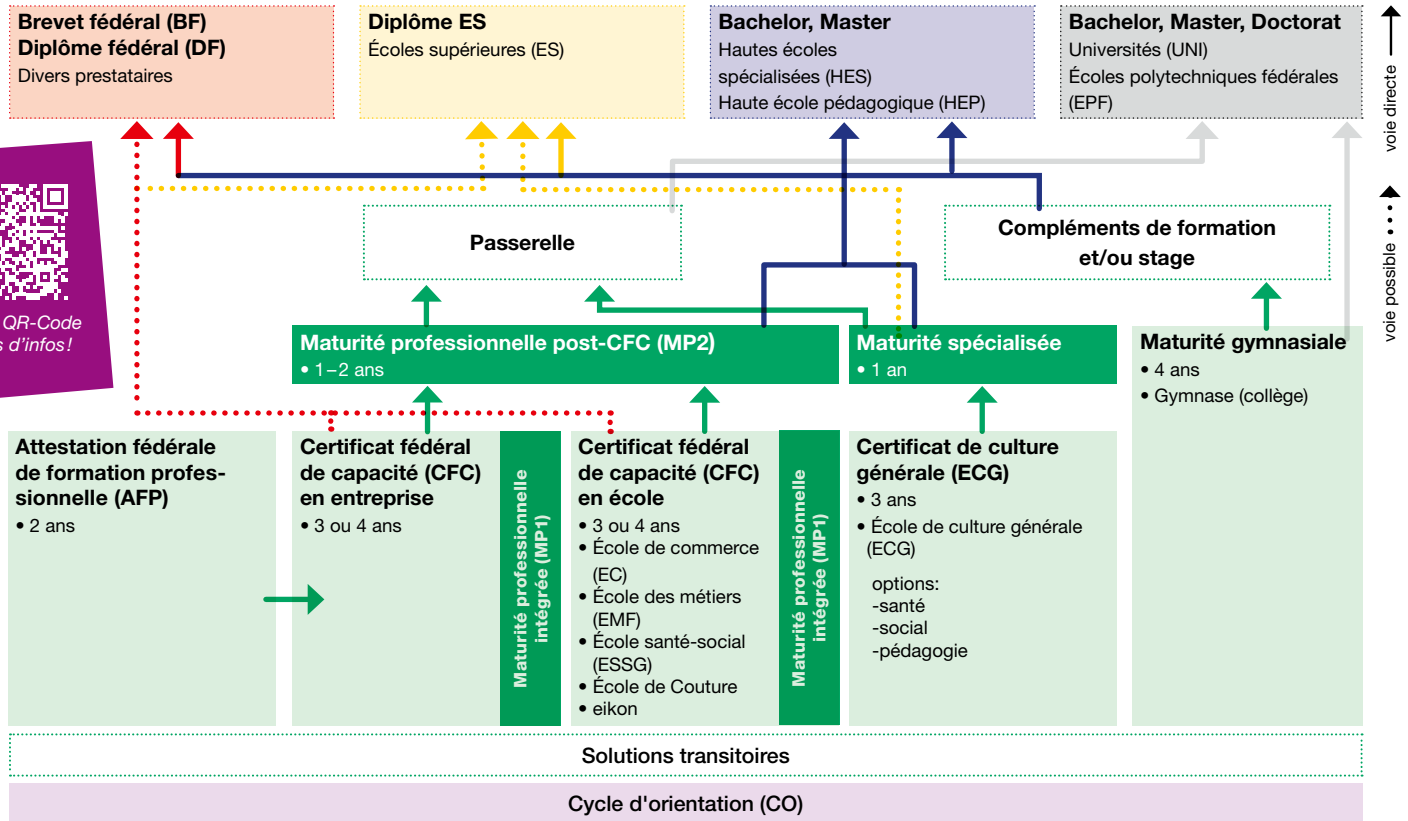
Brevet fédéral (BF)
Diplôme fédéral (DF)
Divers prestataires

Diplôme ES
Écoles supérieures (ES)

Bachelor, Master
Hautes écoles spécialisées (HES)
Haute école pédagogique (HEP)

Bachelor, Master, Doctorat
Universités (UNI)
Écoles polytechniques fédérales (EPF)

voie directe

voie possible

QR-Code
s d'infos!

Passerelle

Compléments de formation et/ou stage

Maturité professionnelle post-CFC (MP2)
• 1–2 ans

Maturité spécialisée
• 1 an

Maturité gymnasiale
• 4 ans
• Gymnase (collège)

Attestation fédérale de formation professionnelle (AFP)
• 2 ans

Certificat fédéral de capacité (CFC) en entreprise
• 3 ou 4 ans

Maturité professionnelle intégrée (MP1)

Certificat fédéral de capacité (CFC) en école
• 3 ou 4 ans
• École de commerce (EC)
• École des métiers (EMF)
• École santé-social (ESSG)
• École de Couture
• eikon

Maturité professionnelle intégrée (MP1)

Certificat de culture générale (ECG)
• 3 ans
• École de culture générale (ECG)
options:
-santé
-social
-pédagogie

Solutions transitoires

Cycle d'orientation (CO)